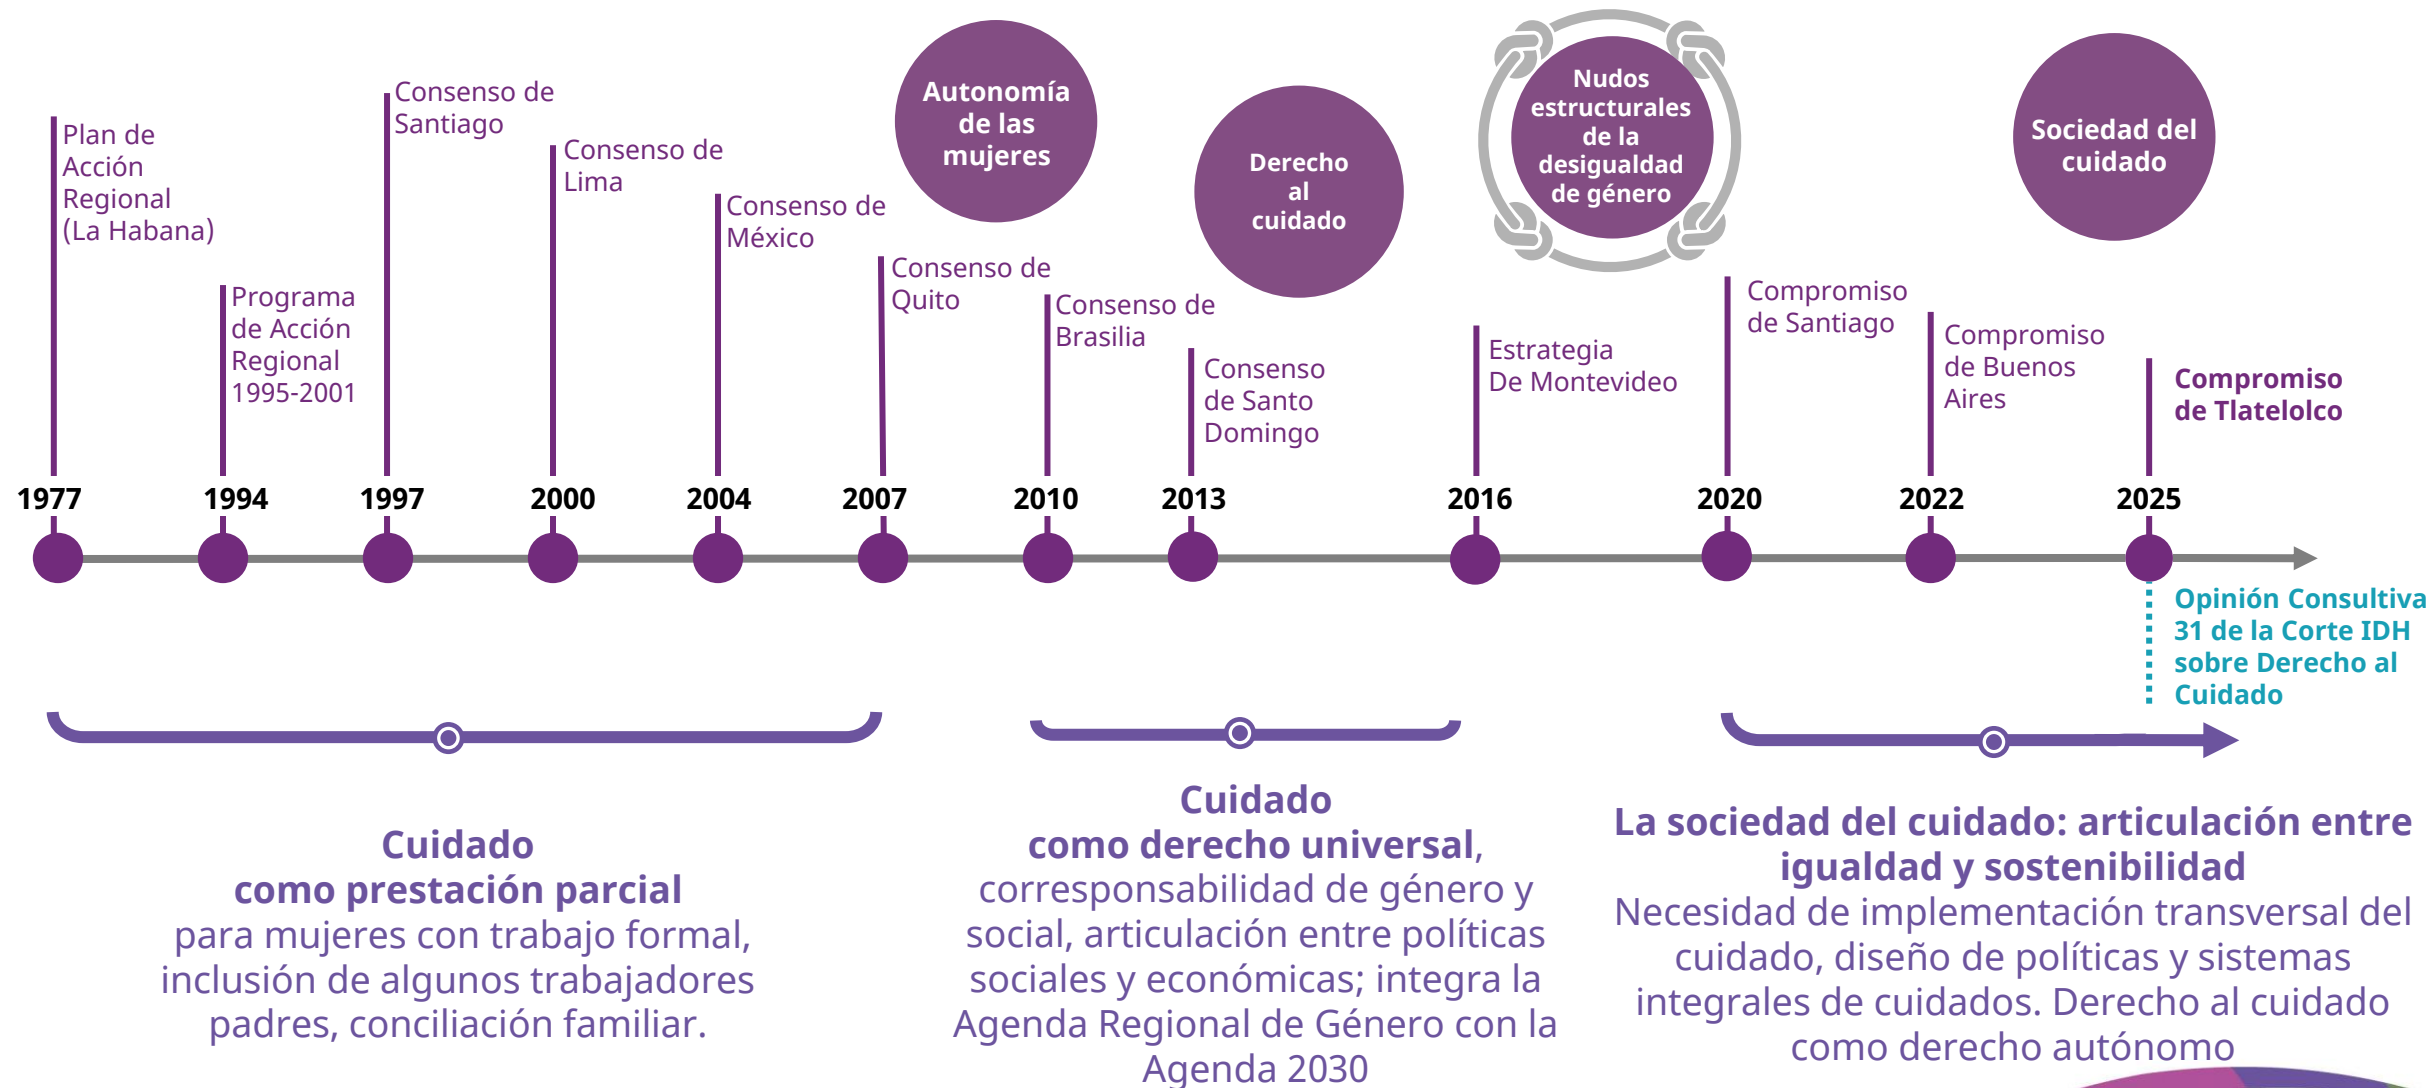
Plan de Acción Regional (La Habana)

Programa de Acción Regional 1995-2001

Consenso de Santiago

Consenso de Lima

Consenso de México

Consenso de Quito

Autonomía de las mujeres

Consenso de Brasilia

Derecho al cuidado

Consenso de Santo Domingo

Nudos estructurales de la desigualdad de género

Estrategia De Montevideo

Compromiso de Santiago

Compromiso de Buenos Aires

Sociedad del cuidado

Compromiso de Tlatelolco

1977
1994
1997
2000
2004
2007
2010
2013
2016
2020
2022
2025

Opinión Consultiva 31 de la Corte IDH sobre Derecho al Cuidado

Cuidado
como prestación parcial
para mujeres con trabajo formal, inclusión de algunos trabajadores padres, conciliación familiar.

Cuidado
como derecho universal,
corresponsabilidad de género y social, articulación entre políticas sociales y económicas; integra la Agenda Regional de Género con la Agenda 2030

La sociedad del cuidado: articulación entre igualdad y sostenibilidad
Necesidad de implementación transversal del cuidado, diseño de políticas y sistemas integrales de cuidados. Derecho al cuidado como derecho autónomo